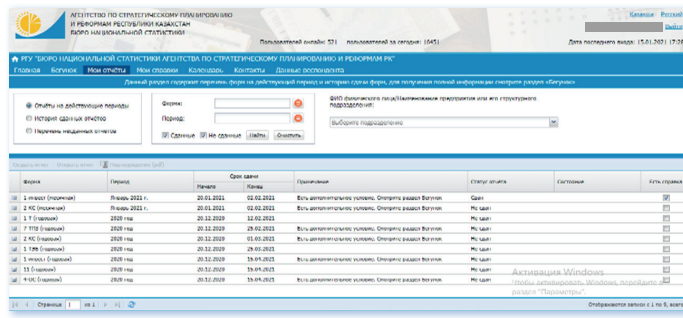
АГЕНТСТВО ПО СТРАТЕГИЧЕСКОМУ ПЛАНИРОВАНИЮ И РЕФОРМАМ РЕСПУБЛИКИ КАЗАХСТАН
БЮРО НАЦИОНАЛЬНОЙ СТАТИСТИКИ

Қазақша Русский

Пользователей онлайн: 521 пользователей за сегодня: 10451

Дата последнего входа: 15.01.2021 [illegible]

РГУ "БЮРО НАЦИОНАЛЬНОЙ СТАТИСТИКИ АГЕНТСТВА ПО СТРАТЕГИЧЕСКОМУ ПЛАНИРОВАНИЮ И РЕФОРМАМ РК"

Главная | Бегунок | Мои отчеты | Мои справки | Календарь | Контакты | Данные респондента

Данный раздел содержит перечень форм на действующий период и историю сдачи форм, для получения полной информации смотрите раздел «Бегунок»

Отчеты на действующие периоды
История сданных отчетов
Перечень неиданных отчетов

Форма:
Период:
Сданные Не сданные Найти Очистить

ФИО физического лица/Наименование предприятия или его структурного подразделения:
Выберите подразделение

Создать отчет | Открыть отчет | Подтверждение (pdf)

| | Форма | Период | Срок сдачи Начало | Срок сдачи Конец | Примечание | Статус отчета | Состояние | Есть справка |
|---|---|---|---|---|---|---|---|---|
| 1 | 1-малое (годовая) | Январь 2021 г. | 20.01.2021 | 02.02.2021 | Есть дополнительные условия. Смотрите раздел Бегунок | Сдан | | ✓ |
| 2 | 2-КС (годовая) | Январь 2021 г. | 20.01.2021 | 02.02.2021 | Есть дополнительные условия. Смотрите раздел Бегунок | Не сдан | | |
| 3 | 1-Т (годовая) | 2020 год | 20.12.2020 | 12.02.2021 | | Не сдан | | |
| 4 | 7-ТПЗ (годовая) | 2020 год | 20.12.2020 | 25.02.2021 | Есть дополнительные условия. Смотрите раздел Бегунок | Не сдан | | |
| 5 | 2-КС (годовая) | 2020 год | 20.12.2020 | 01.03.2021 | Есть дополнительные условия. Смотрите раздел Бегунок | Не сдан | | |
| 6 | 1-ТФ (годовая) | 2020 год | 20.12.2020 | 25.03.2021 | | Не сдан | | |
| 7 | 1-инвест (годовая) | 2020 год | 20.12.2020 | 15.04.2021 | Есть дополнительные условия. Смотрите раздел Бегунок | Не сдан | | |
| 8 | 11 (годовая) | 2020 год | 20.12.2020 | 15.04.2021 | | Не сдан | | |
| 9 | 4-ОС (годовая) | 2020 год | 20.12.2020 | 15.04.2021 | Есть дополнительные условия. Смотрите раздел Бегунок | Не сдан | | |

Активация Windows
Чтобы активировать Windows, перейдите в раздел "Параметры".

Страница 1 из 1

Отображаются записи с 1 по 9, всего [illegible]